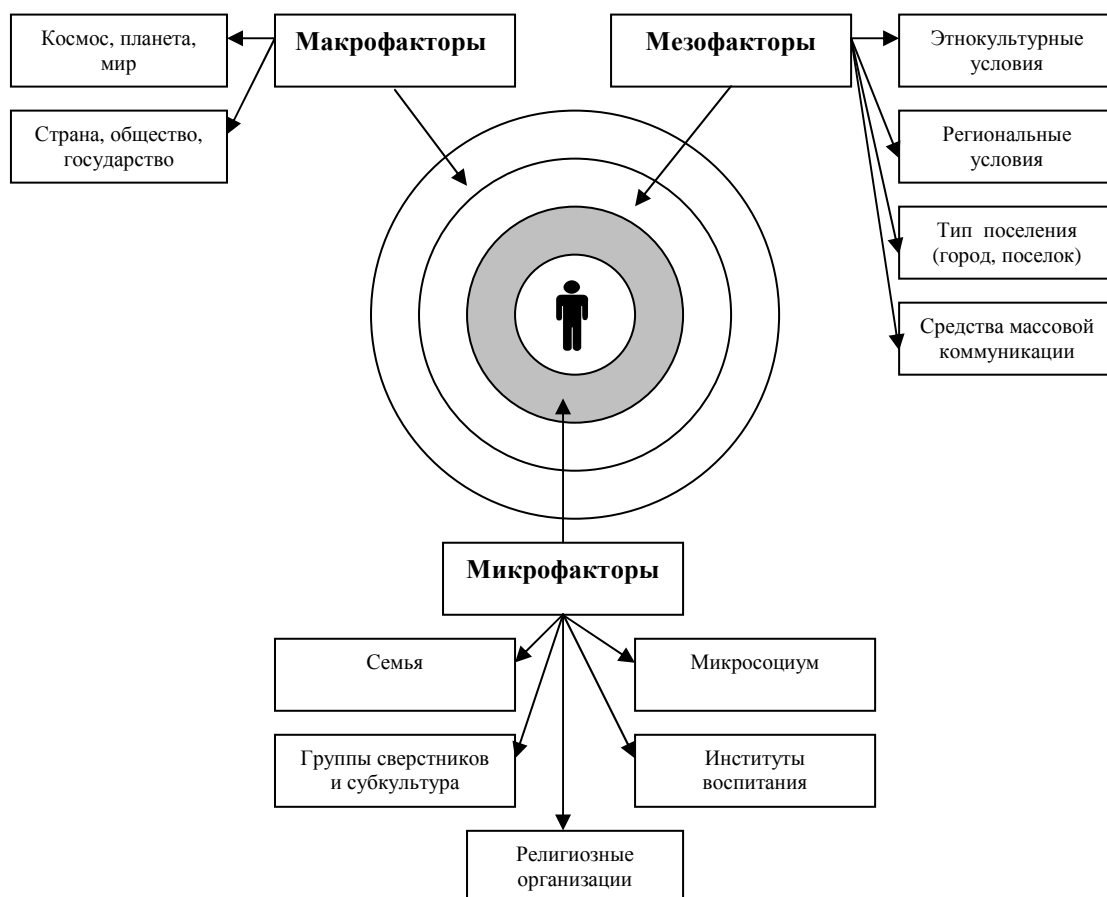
Космос, планета, мир

Макрофакторы

Мезофакторы

Этнокультурные условия

Страна, общество, государство

Региональные условия

Тип поселения (город, поселок)

Средства массовой коммуникации

Микрофакторы

Семья

Микросоциум

Группы сверстников и субкультура

Институты воспитания

Религиозные организации